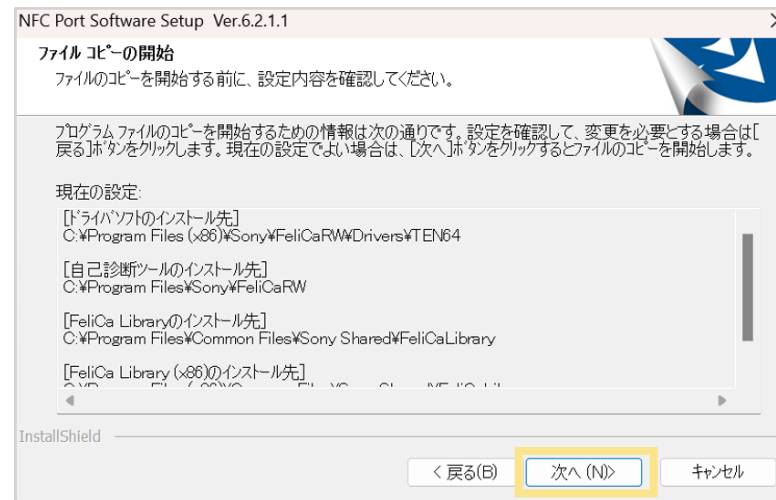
NFC Port Software Setup Ver.6.2.1.1

ファイル コピーの開始

ファイルのコピーを開始する前に、設定内容を確認してください。

プログラム ファイルのコピーを開始するための情報は次の通りです。設定を確認して、変更を必要とする場合は[戻る]ボタンをクリックします。現在の設定でよい場合は、[次へ]ボタンをクリックするとファイルのコピーを開始します。

現在の設定:

[ドライバソフトのインストール先]
C:¥Program Files (x86)¥Sony¥FeliCaRW¥Drivers¥TEN64

[自己診断ツールのインストール先]
C:¥Program Files¥Sony¥FeliCaRW

[FeliCa Libraryのインストール先]
C:¥Program Files¥Common Files¥Sony Shared¥FeliCaLibrary

[FeliCa Library (x86)のインストール先]
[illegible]

InstallShield

< 戻る(B)

次へ (N)>

キャンセル